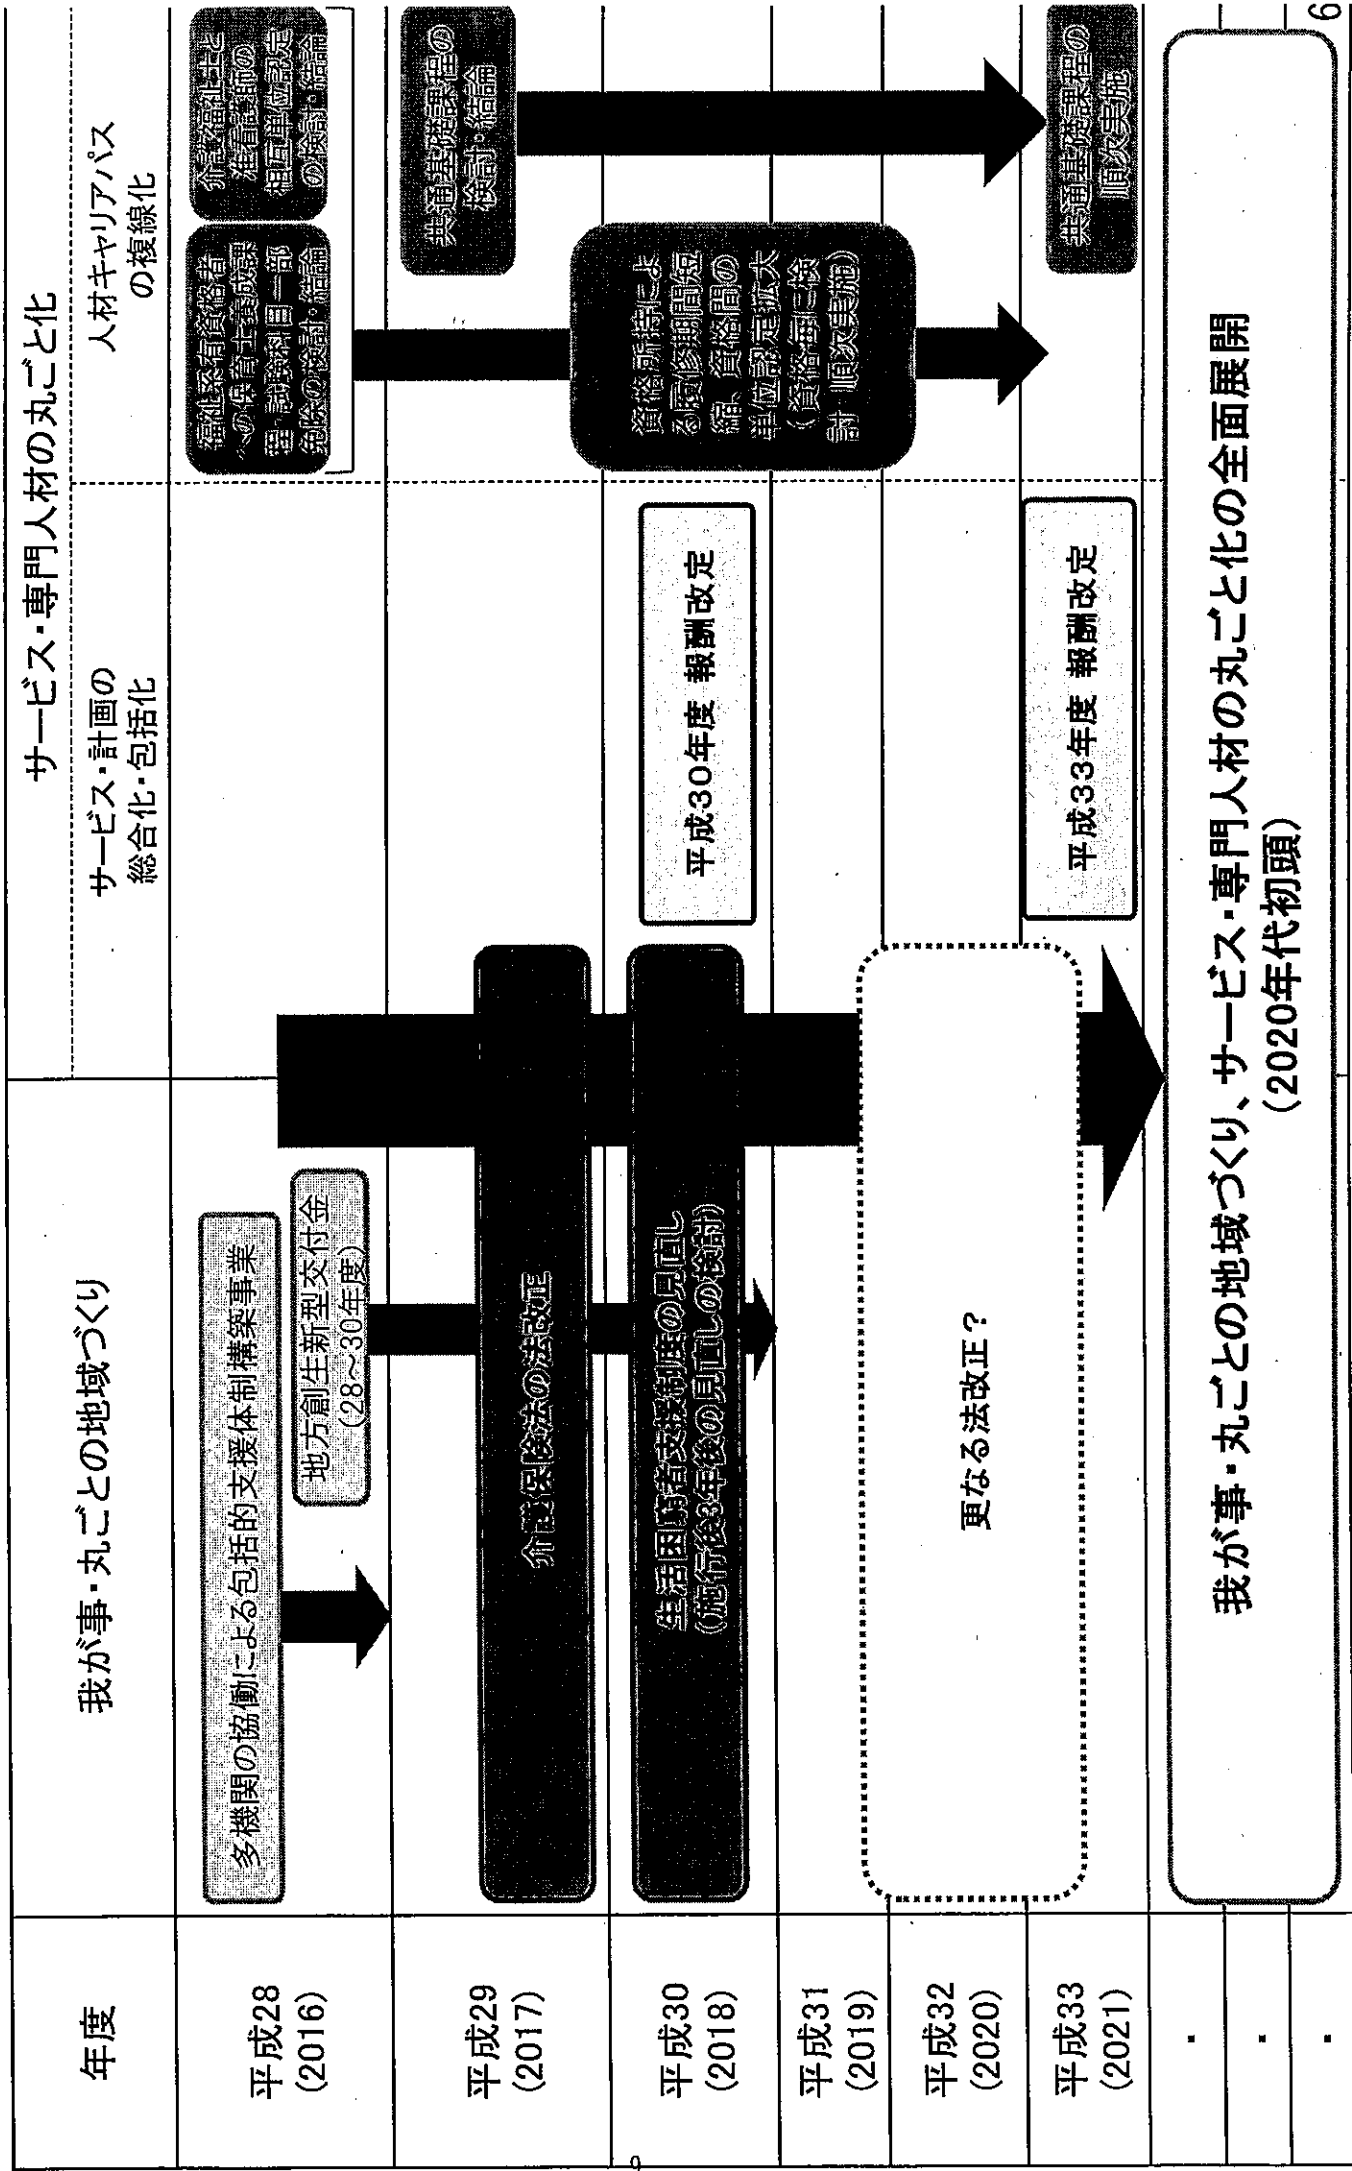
| 年度 | 我が事・丸ごとの地域づくり | サービス・計画の総合化・包括化 | 人材キャリアパスの複線化 |
|---|---|---|---|
| 平成28 (2016) | 多機関の協働による包括的支援体制構築事業<br>地方創生新型交付金（28～30年度） | | 福祉系有資格者への保育士養成課程・試験科目一部免除の検討・結論<br>介護福祉士と准看護師の相互単位認定の検討・結論 |
| 平成29 (2017) | 介護保険法の法改正 | | 共通基礎課程の検討・結論 |
| 平成30 (2018) | 生活困窮者支援制度の見直し（施行後3年後の見直しの検討） | 平成30年度 報酬改定 | 資格所持による履修期間短縮、資格間の単位認定拡大（資格毎に検討・順次実施） |
| 平成31 (2019) | 更なる法改正？ | | |
| 平成32 (2020) | | | |
| 平成33 (2021) | | 平成33年度 報酬改定 | 共通基礎課程の順次実施 |
| ・ | 我が事・丸ごとの地域づくり、サービス・専門人材の丸ごと化の全面展開（2020年代初頭） | | |
| ・ | | | |
| ・ | | | |

サービス・専門人材の丸ごと化

6